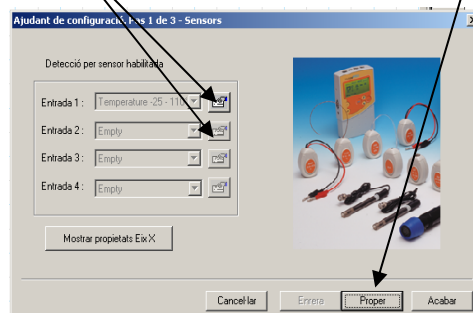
Ajudant de configuració. Pas 1 de 3 - Sensors

Detecció per sensor habilitada

Entrada 1 : Temperature -25 - 110

Entrada 2 : Empty

Entrada 3 : Empty

Entrada 4 : Empty

Mostrar propietats Eix X

Cancel·lar
Enrera
Proper
Acabar